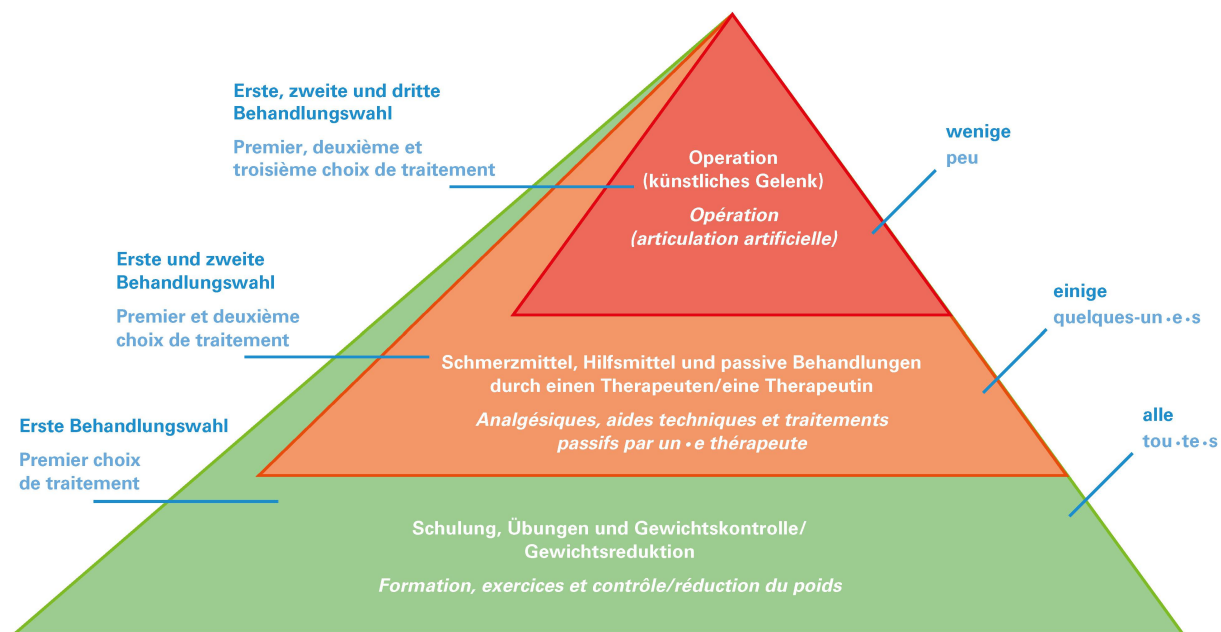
Erste, zweite und dritte Behandlungswahl

Premier, deuxième et troisième choix de traitement

Operation (künstliches Gelenk)

Opération (articulation artificielle)

wenige

peu

Erste und zweite Behandlungswahl

Premier et deuxième choix de traitement

einige

quelques-un•e•s

Schmerzmittel, Hilfsmittel und passive Behandlungen durch einen Therapeuten/eine Therapeutin

Analgésiques, aides techniques et traitements passifs par un•e thérapeute

Erste Behandlungswahl

Premier choix de traitement

alle

tou•te•s

Schulung, Übungen und Gewichtskontrolle/ Gewichtsreduktion

Formation, exercices et contrôle/réduction du poids